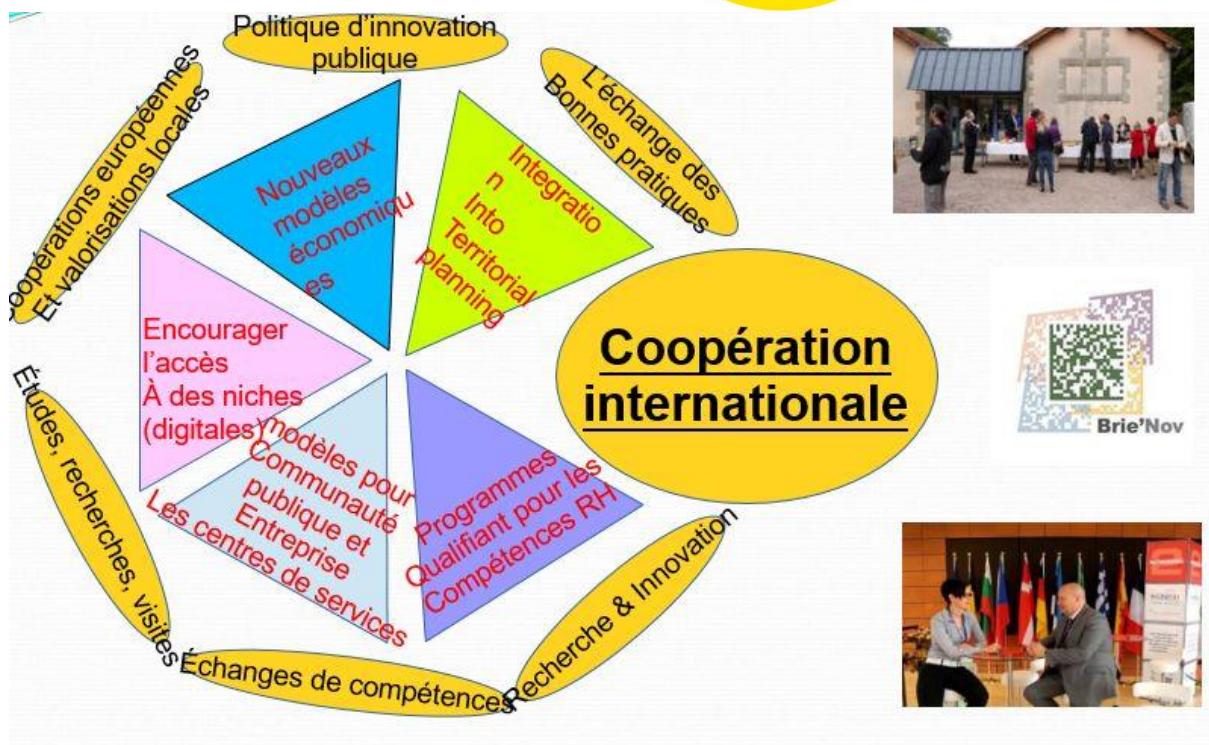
Politique d'innovation publique

L'échange des Bonnes pratiques

Coopérations européennes Et valorisations locales

Nouveaux modèles économiqu es

Integratio n Into Territorial planning

Encourager l'accès À des niches (digitales)

modèles pour Communauté publique et Entreprise Les centres de services

Programmes Qualifiant pour les Compétences RH

Coopération internationale

Brie'Nov

Études, recherches, visites

Échanges de compétences

Recherche & Innovation